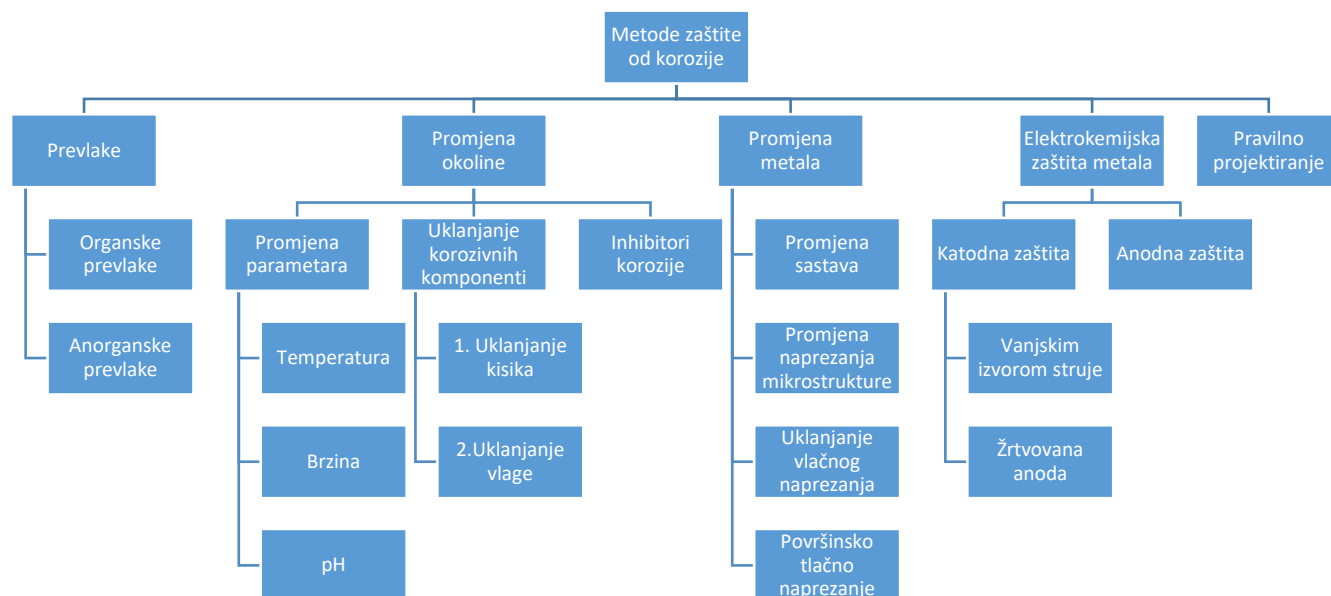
Metode zaštite od korozije

Prevlake

Organske prevlake

Anorganske prevlake

Promjena okoline

Promjena parametara

Temperatura

Brzina

pH

Uklanjanje korozivnih komponenti

1. Uklanjanje kisika

2.Uklanjanje vlage

Inhibitori korozije

Promjena metala

Promjena sastava

Promjena naprezanja mikrostrukture

Uklanjanje vlačnog naprezanja

Površinsko tlačno naprezanje

Elektrokemijska zaštita metala

Katodna zaštita

Vanjskim izvorom struje

Žrtvovana anoda

Anodna zaštita

Pravilno projektiranje